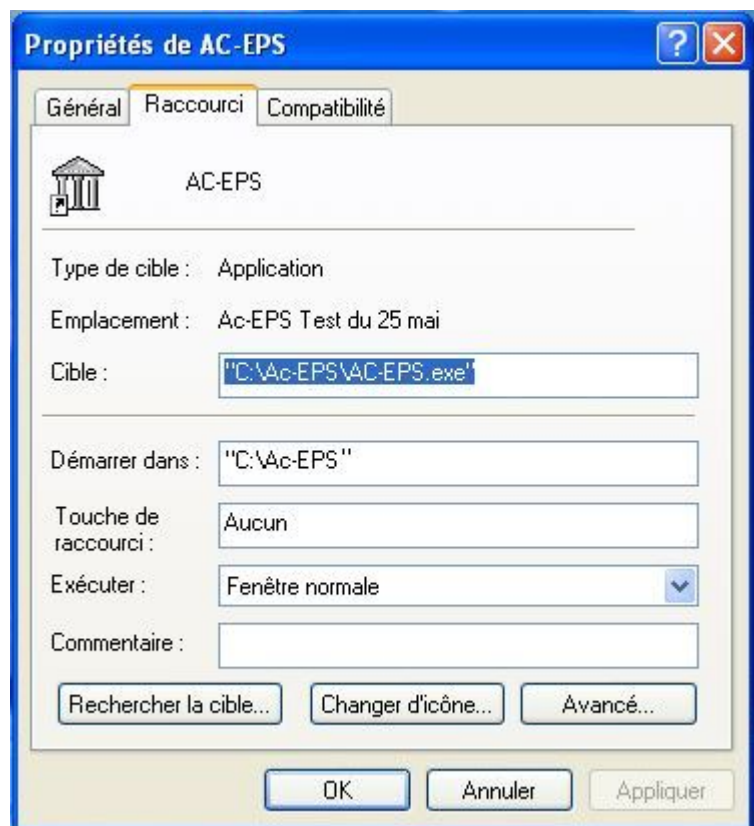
Propriétés de AC-EPS

Général | Raccourci | Compatibilité

AC-EPS

Type de cible : Application

Emplacement : Ac-EPS Test du 25 mai

Cible : "C:\Ac-EPS\AC-EPS.exe"

Démarrer dans : "C:\Ac-EPS"

Touche de raccourci : Aucun

Exécuter : Fenêtre normale

Commentaire :

Rechercher la cible... | Changer d'icône... | Avancé...

OK | Annuler | Appliquer